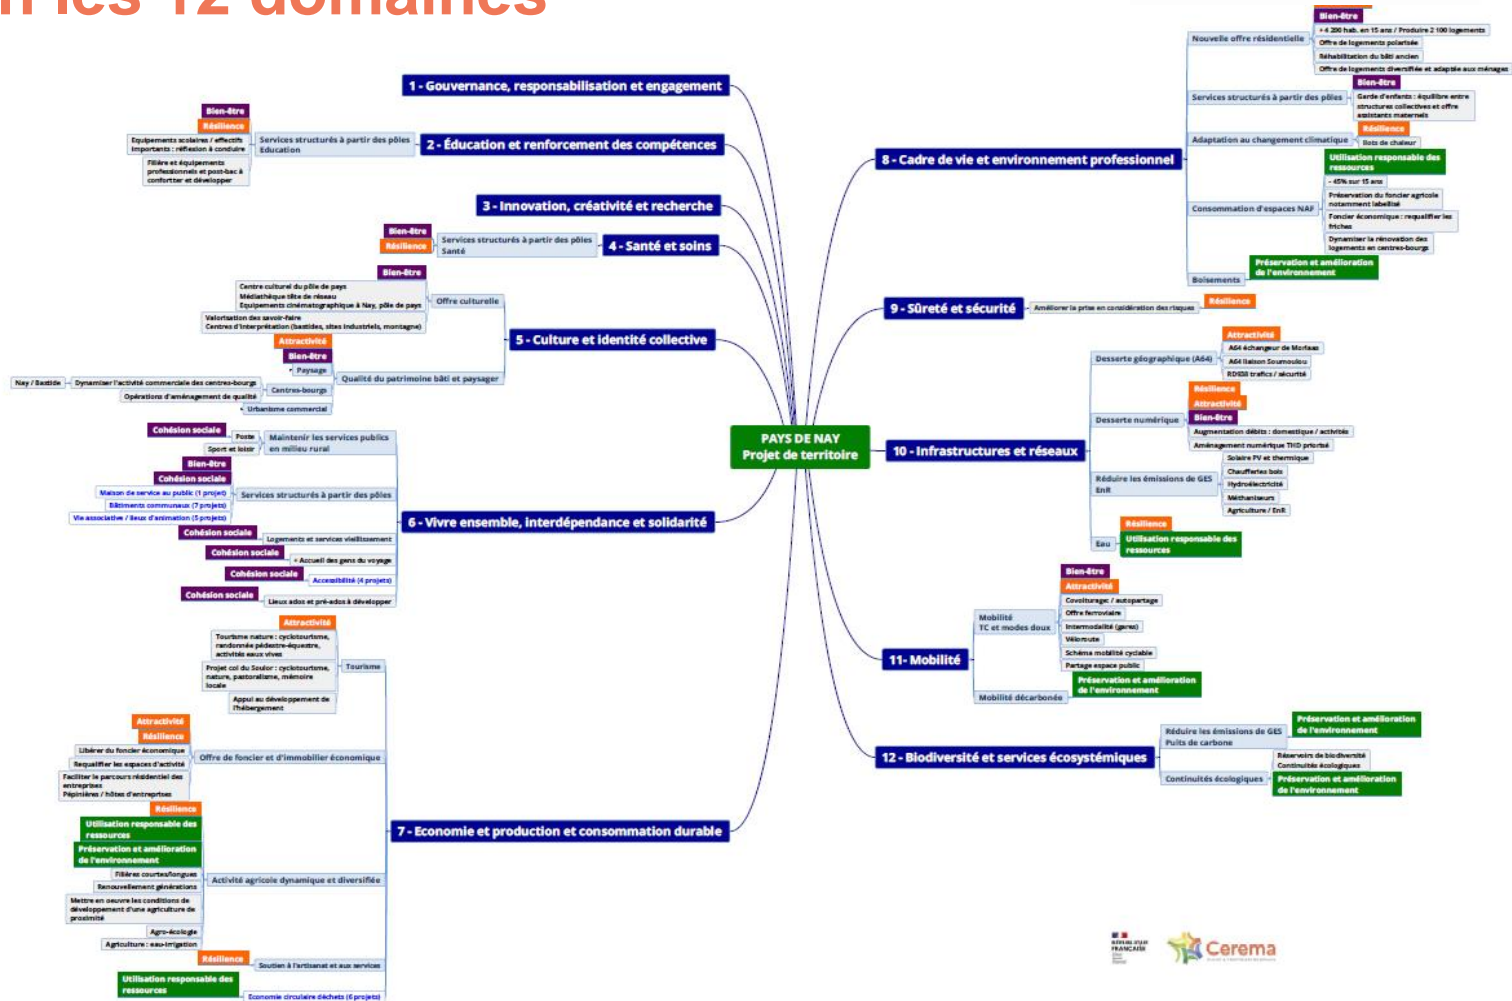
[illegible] les 12 domaines

PAYS DE NAY
Projet de territoire

1 - Gouvernance, responsabilisation et engagement

2 - Éducation et renforcement des compétences
Services structurés à partir des pôles Education
Bien-être
Résilience
Equipements scolaires / effectifs importants : réflexion à conduire
Filière et équipements professionnels et post-bac à conforter et développer

3 - Innovation, créativité et recherche

4 - Santé et soins
Services structurés à partir des pôles Santé
Bien-être
Résilience

5 - Culture et identité collective
Offre culturelle
Bien-être
Centre culturel du pôle de pays
Médiathèque tête de réseau
Equipements cinématographique à Nay, pôle de pays
Valorisation des savoir-faire
Centres d'interprétation (bastides, sites industriels, montagne)
Qualité du patrimoine bâti et paysager
Attractivité
Bien-être
Paysage
Centres-bourgs
Nay / Bastide
Dynamiser l'activité commerciale des centres-bourgs
Opérations d'aménagement de qualité
Urbanisme commercial

6 - Vivre ensemble, interdépendance et solidarité
Cohésion sociale
Poste
Sport et loisir
Maintenir les services publics en milieu rural
Bien-être
Cohésion sociale
Services structurés à partir des pôles
Maison de service au public (1 projet)
Bâtiments communaux (7 projets)
Vie associative / lieux d'animation (5 projets)
Cohésion sociale
Logements et services vieillissement
Cohésion sociale
Accueil des gens du voyage
Cohésion sociale
Accessibilité (4 projets)
Cohésion sociale
Lieux ados et pré-ados à développer

7 - Economie et production et consommation durable
Tourisme
Attractivité
Tourisme nature : cyclotourisme, randonnée pédestre-équestre, activités eaux vives
Projet col du Soulor : cyclotourisme, nature, pastoralisme, mémoire locale
Appui au développement de l'hébergement
Offre de foncier et d'immobilier économique
Attractivité
Résilience
Libérer du foncier économique
Requalifier les espaces d'activité
Faciliter le parcours résidentiel des entreprises
Pépinière / hôtel d'entreprises
Activité agricole dynamique et diversifiée
Résilience
Utilisation responsable des ressources
Préservation et amélioration de l'environnement
Filières courtes/longues
Renouvellement générations
Mettre en oeuvre les conditions de développement d'une agriculture de proximité
Agro-écologie
Agriculture : eau-irrigation
Soutien à l'artisanat et aux services
Résilience
Utilisation responsable des ressources
Economie circulaire déchets (6 projets)

8 - Cadre de vie et environnement professionnel
Nouvelle offre résidentielle
Bien-être
+4 200 hab. en 15 ans / Produire 2 100 logements
Offre de logements polarisée
Réhabilitation du bâti ancien
Offre de logements diversifiée et adaptée aux ménages
Services structurés à partir des pôles
Bien-être
Garde d'enfants : équilibre entre structures collectives et offre assistants maternels
Adaptation au changement climatique
Résilience
Bois de chaleur
Consommation d'espaces NAF
Utilisation responsable des ressources
-45% sur 15 ans
Préservation du foncier agricole notamment labellisé
Foncier économique : requalifier les friches
Dynamiser la rénovation des logements en centres-bourgs
Boisements
Préservation et amélioration de l'environnement

9 - Sûreté et sécurité
Améliorer la prise en considération des risques
Résilience

10 - Infrastructures et réseaux
Desserte géographique (A64)
Attractivité
A64 échangeur de Morlaas
A64 liaison Soumoulou
RD938 trafics / sécurité
Desserte numérique
Résilience
Attractivité
Bien-être
Augmentation débits : domestique / activités
Aménagement numérique THD priorisé
Réduire les émissions de GES EnR
Solaire PV et thermique
Chaufferies bois
Hydroélectricité
Méthaniseurs
Agriculture / EnR
Eau
Résilience
Utilisation responsable des ressources

11- Mobilité
Mobilité TC et modes doux
Bien-être
Attractivité
Covoiturage / autopartage
Offre ferroviaire
Intermodalité (gares)
Véloroute
Schéma mobilité cyclable
Partage espace public
Mobilité décarbonée
Préservation et amélioration de l'environnement

12 - Biodiversité et services écosystémiques
Réduire les émissions de GES
Puits de carbone
Préservation et amélioration de l'environnement
Continuités écologiques
Réservoirs de biodiversité
Continuités écologiques
Préservation et amélioration de l'environnement

RÉPUBLIQUE FRANÇAISE
Cerema